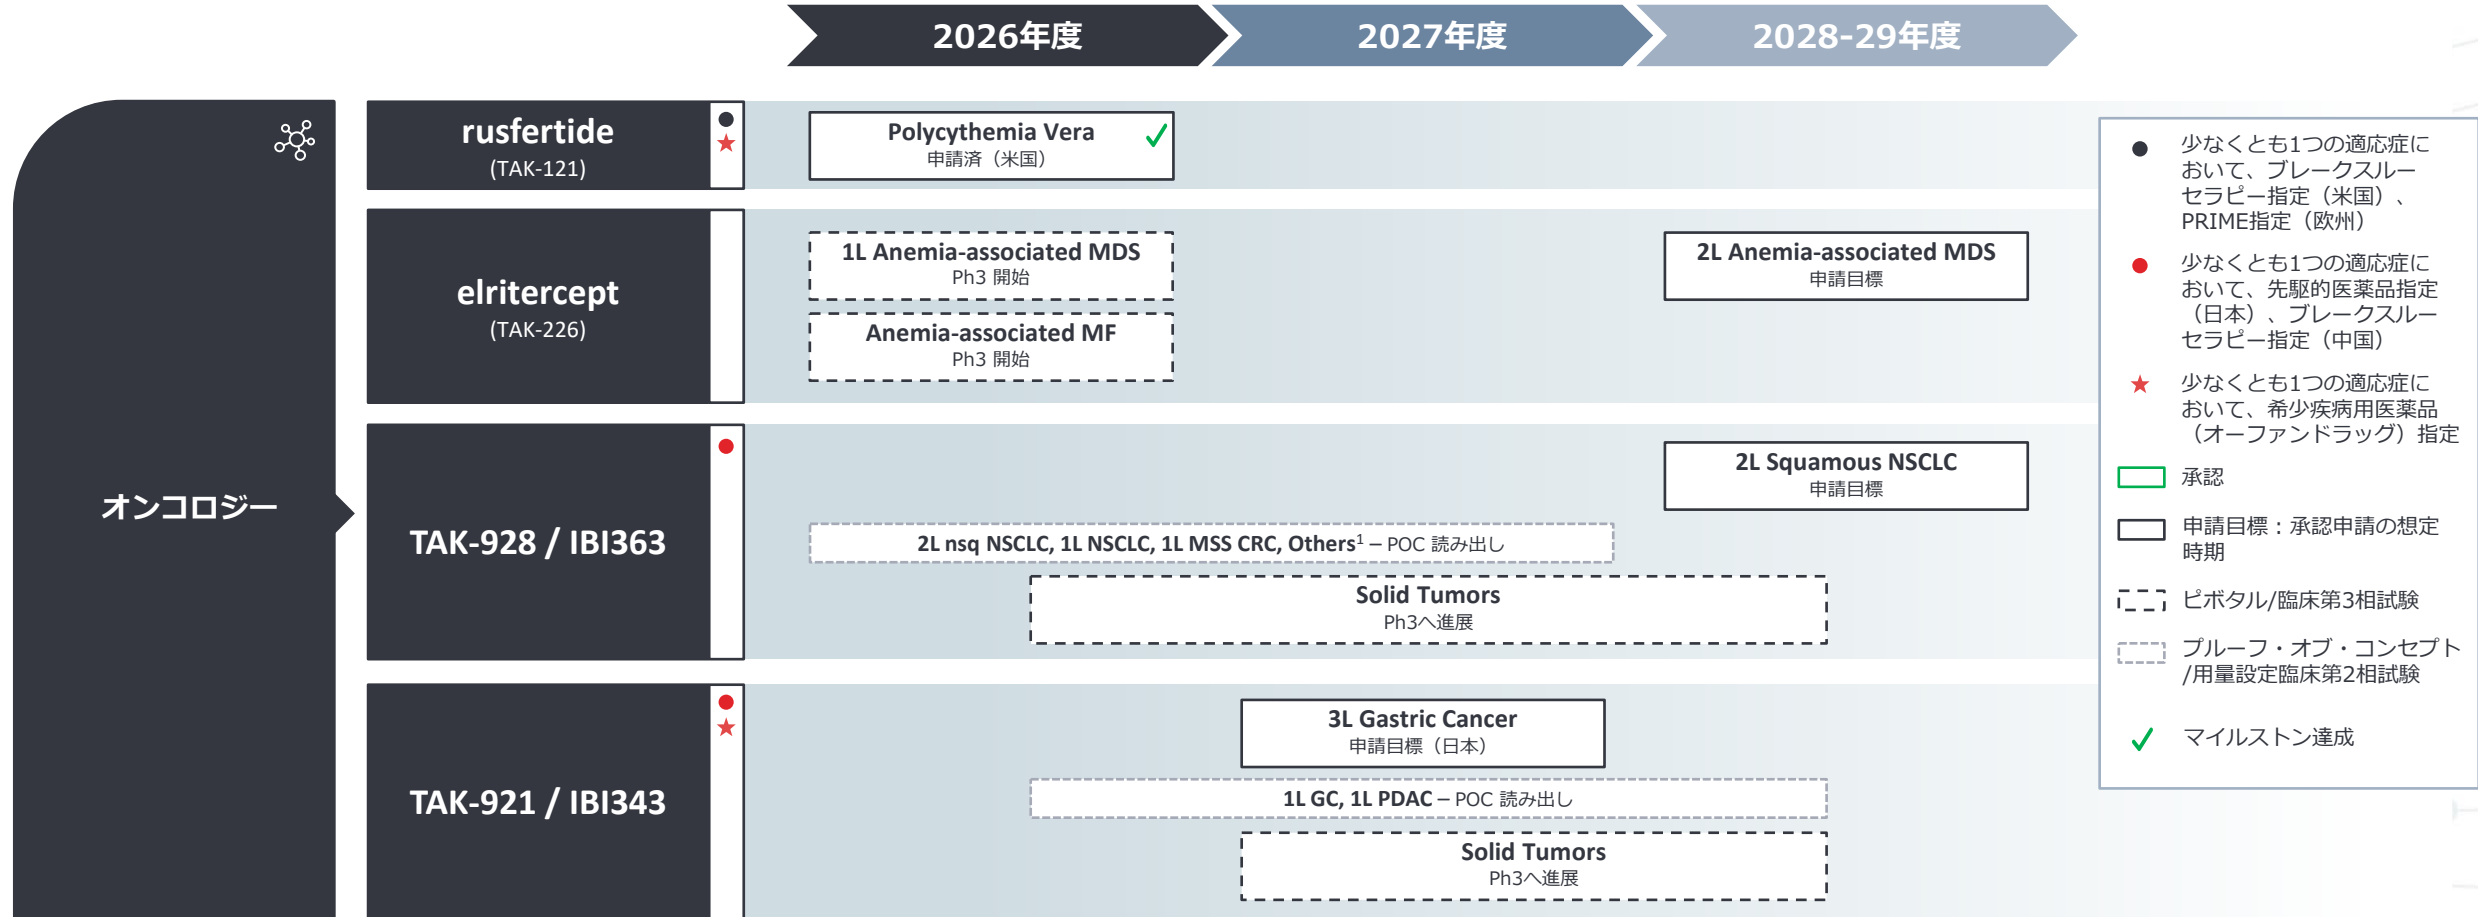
2026年度
2027年度
2028-29年度

オンコロジー

rusfertide
(TAK-121)

Polycythemia Vera
申請済（米国）

elritercept
(TAK-226)

1L Anemia-associated MDS
Ph3 開始

Anemia-associated MF
Ph3 開始

2L Anemia-associated MDS
申請目標

TAK-928 / IBI363

2L Squamous NSCLC
申請目標

2L nsq NSCLC, 1L NSCLC, 1L MSS CRC, Others$^1$ – POC 読み出し

Solid Tumors
Ph3へ進展

TAK-921 / IBI343

3L Gastric Cancer
申請目標（日本）

1L GC, 1L PDAC – POC 読み出し

Solid Tumors
Ph3へ進展

少なくとも1つの適応症において、ブレークスルーセラピー指定（米国）、PRIME指定（欧州）

少なくとも1つの適応症において、先駆的医薬品指定（日本）、ブレークスルーセラピー指定（中国）

少なくとも1つの適応症において、希少疾病用医薬品（オーファンドラッグ）指定

承認

申請目標：承認申請の想定時期

ピボタル/臨床第3相試験

プルーフ・オブ・コンセプト/用量設定臨床第2相試験

マイルストン達成